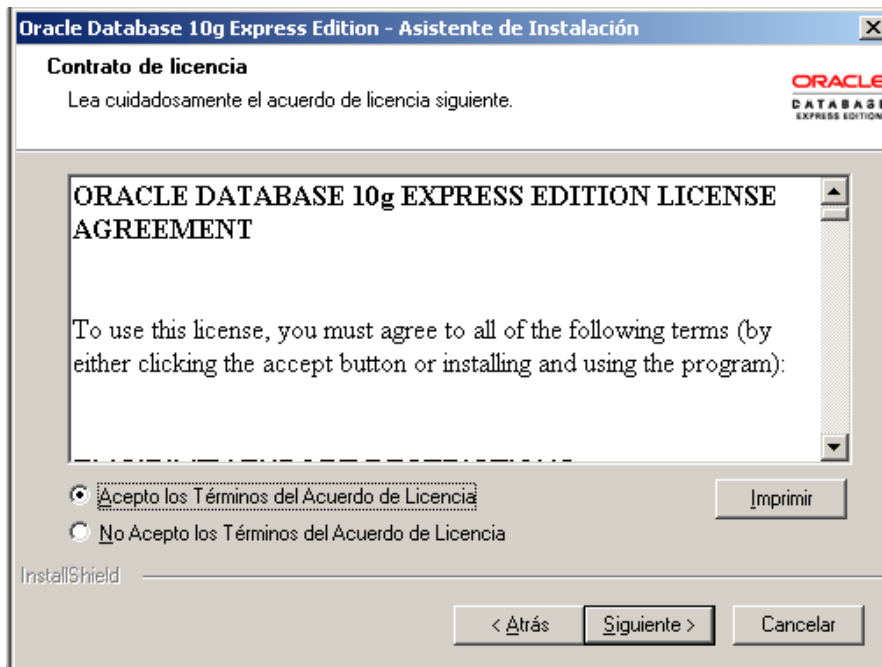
Oracle Database 10g Express Edition - Asistente de Instalación

Contrato de licencia

Lea cuidadosamente el acuerdo de licencia siguiente.

ORACLE
DATABASE
EXPRESS EDITION

ORACLE DATABASE 10g EXPRESS EDITION LICENSE AGREEMENT

To use this license, you must agree to all of the following terms (by either clicking the accept button or installing and using the program):

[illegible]

Acepto los Términos del Acuerdo de Licencia

No Acepto los Términos del Acuerdo de Licencia

Imprimir

InstallShield

< Atrás

Siguiente >

Cancelar